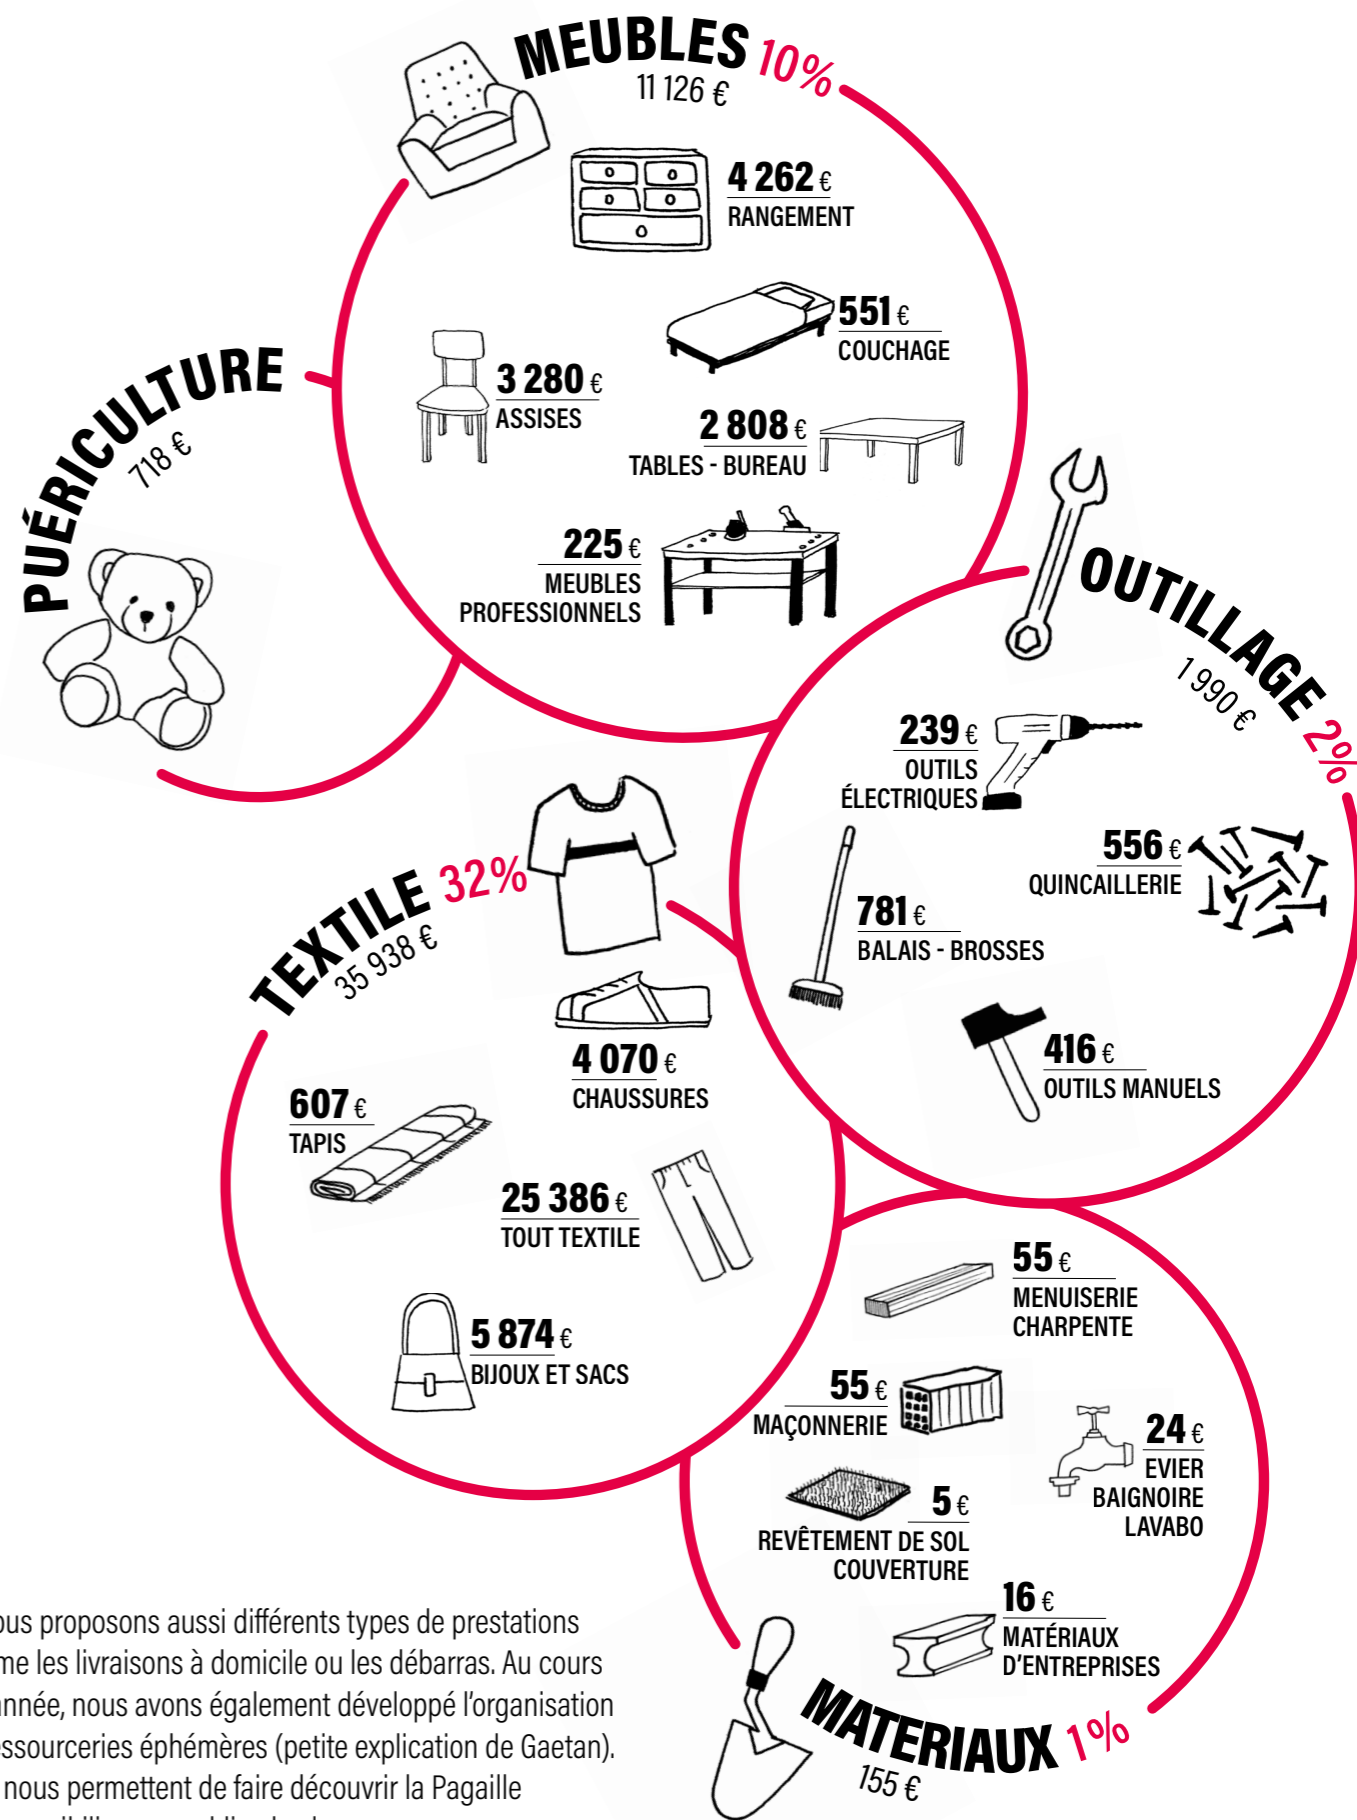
MEUBLES 10%
11 126 €

4 262 €
RANGEMENT

551 €
COUCHAGE

3 280 €
ASSISES

2 808 €
TABLES - BUREAU

225 €
MEUBLES PROFESSIONNELS

PUÉRICULTURE
718 €

OUTILLAGE 2%
1 990 €

239 €
OUTILS ÉLECTRIQUES

556 €
QUINCAILLERIE

781 €
BALAIS - BROSSES

416 €
OUTILS MANUELS

TEXTILE 32%
35 938 €

4 070 €
CHAUSSURES

607 €
TAPIS

25 386 €
TOUT TEXTILE

5 874 €
BIJOUX ET SACS

55 €
MENUISERIE CHARPENTE

55 €
MAÇONNERIE

24 €
EVIER BAIGNOIRE LAVABO

5 €
REVÊTEMENT DE SOL COUVERTURE

16 €
MATÉRIAUX D'ENTREPRISES

MATERIAUX 1%
155 €

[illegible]ous proposons aussi différents types de prestations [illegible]me les livraisons à domicile ou les débarras. Au cours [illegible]année, nous avons également développé l'organisation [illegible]essourceries éphémères (petite explication de Gaetan). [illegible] nous permettent de faire découvrir la Pagaille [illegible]